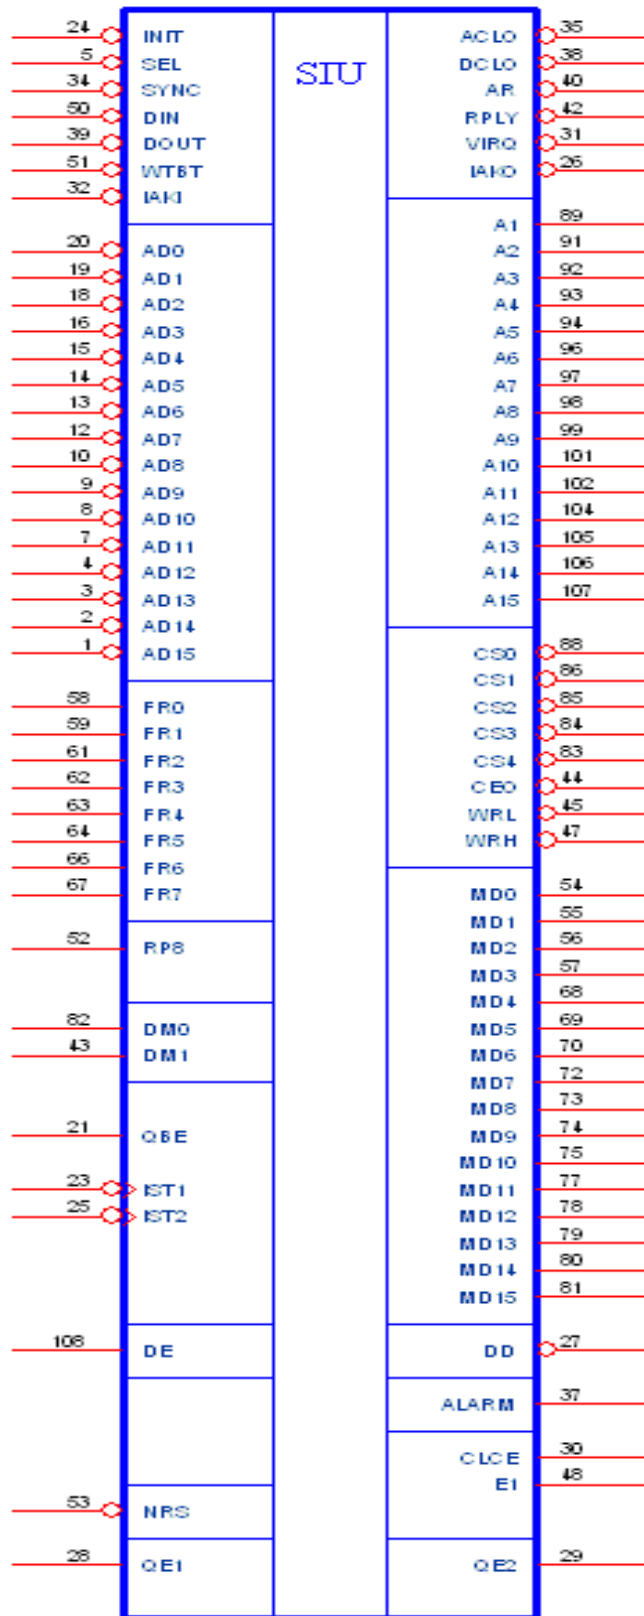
SIU

24 INIT
5 SEL
34 SYNC
50 DIN
39 DOUT
51 WTBT
32 IAKI

20 AD0
19 AD1
18 AD2
16 AD3
15 AD4
14 AD5
13 AD6
12 AD7
10 AD8
9 AD9
8 AD10
7 AD11
4 AD12
3 AD13
2 AD14
1 AD15

58 FR0
59 FR1
61 FR2
62 FR3
63 FR4
64 FR5
66 FR6
67 FR7

52 RP8

82 DM0
43 DM1

21 QBE

23 IST1
25 IST2

108 DE

53 NRS

28 QE1

ACLO 35
DCLO 38
AR 40
RPLY 42
VIRQ 31
IAKO 26

A1 89
A2 91
A3 92
A4 93
A5 94
A6 96
A7 97
A8 98
A9 99
A10 101
A11 102
A12 104
A13 105
A14 106
A15 107

CS0 88
CS1 86
CS2 85
CS3 84
CS4 83
CEO 44
WRL 45
WRH 47

MD0 54
MD1 55
MD2 56
MD3 57
MD4 68
MD5 69
MD6 70
MD7 72
MD8 73
MD9 74
MD10 75
MD11 77
MD12 78
MD13 79
MD14 80
MD15 81

DD 27

ALARM 37

CLCE 30
E1 48

QE2 29